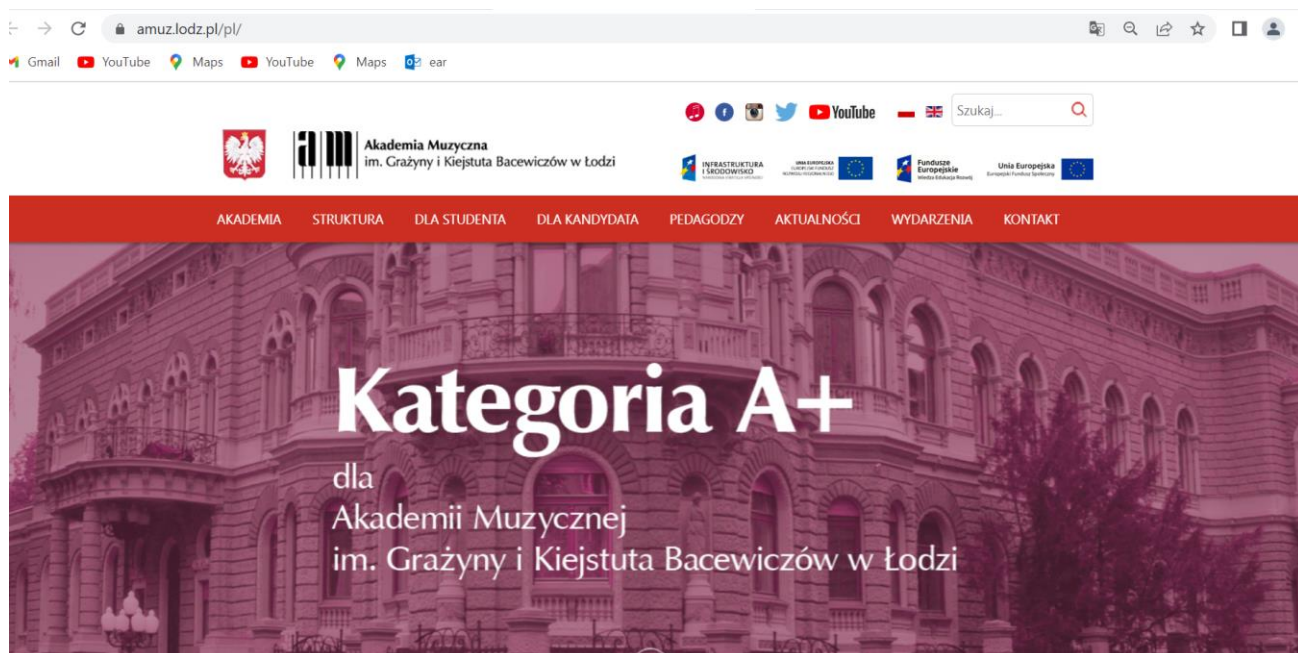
amuz.lodz.pl/pl/

Gmail YouTube Maps YouTube Maps ear

YouTube Szukaj...

Akademia Muzyczna
im. Grażyny i Kiejstuta Bacewiczów w Łodzi

INFRASTRUKTURA I ŚRODOWISKO
UNIA EUROPEJSKA
Fundusze Europejskie
Wiedza Edukacja Rozwój
Unia Europejska
Europejski Fundusz Społeczny

AKADEMIA STRUKTURA DLA STUDENTA DLA KANDYDATA PEDAGODZY AKTUALNOŚCI WYDARZENIA KONTAKT

Kategoria A+
dla
Akademii Muzycznej
im. Grażyny i Kiejstuta Bacewiczów w Łodzi